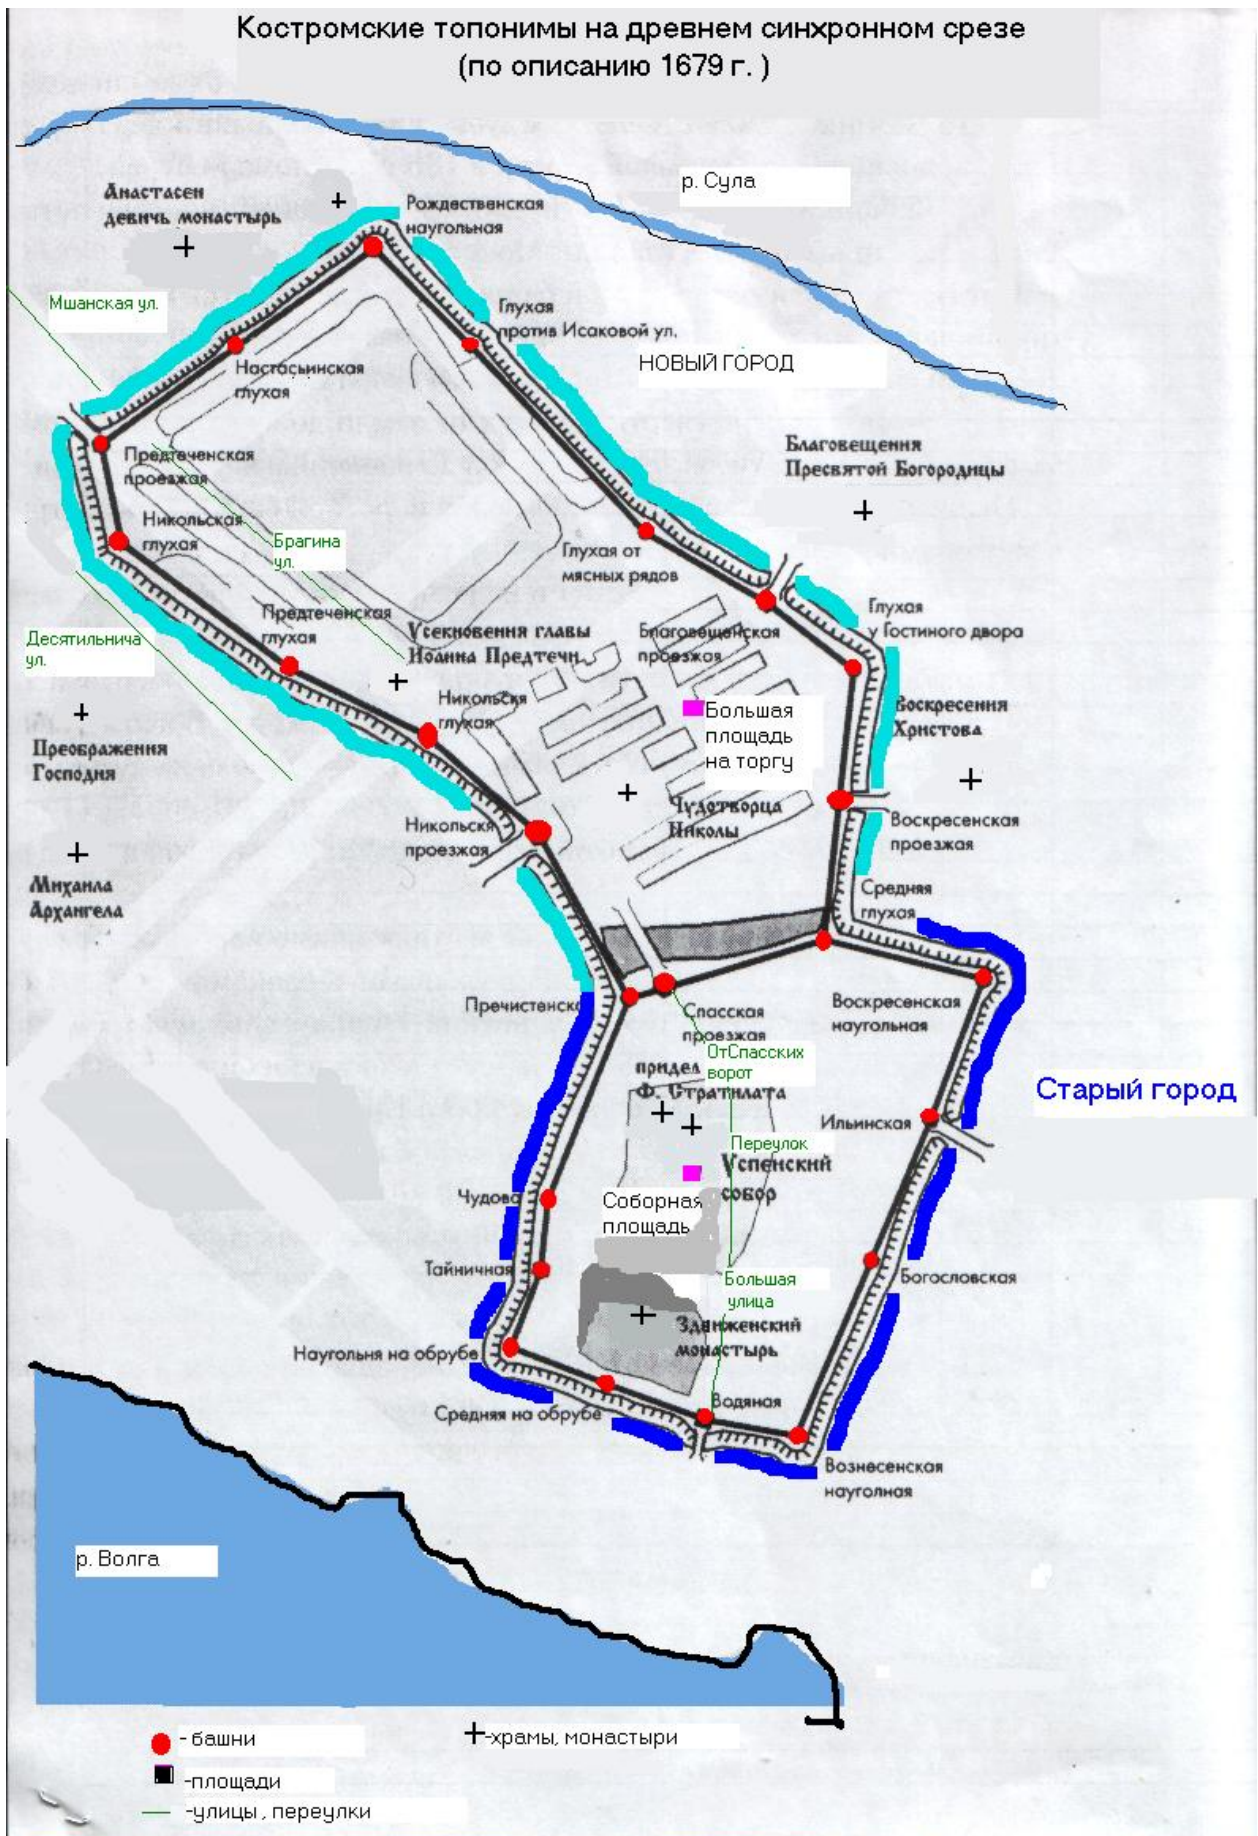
Костромские топонимы на древнем синхронном срезе
(по описанию 1679 г. )

р. Сула

Анастасеи девичь монастырь

Рождественская наугольная

Мшанская ул.

Глухая против Исаковой ул.

НОВЫЙ ГОРОД

Настасьинская глухая

Предтеченская проезжая

Благовещения Пресвятой Богородицы

Никольская глухая

Брагина ул.

Глухая от мясных рядов

Предтеченская глухая

Усекновения главы Иоанна Предтечи

Благовещенская проезжая

Глухая у Гостиного двора

Десятильнича ул.

Никольская глухая

Большая площадь на торгу

Воскресения Христова

Преображения Господня

Чудотворца Николы

Никольская проезжая

Воскресенская проезжая

Михаила Архангела

Средняя глухая

Пречистенская

Спасская проезжая

Воскресенская наугольная

придел Ф. Стратилата

ОтСпасских ворот

Старый город

Ильинская

Переулок

Успенский собор

Чудова

Соборная площадь

Тайничная

Большая улица

Богословская

Здвиженский монастырь

Наугольня на обрубе

Водяная

Средняя на обрубе

Вознесенская наугольная

р. Волга

- башни

-храмы, монастыри

-площади

-улицы , переулки